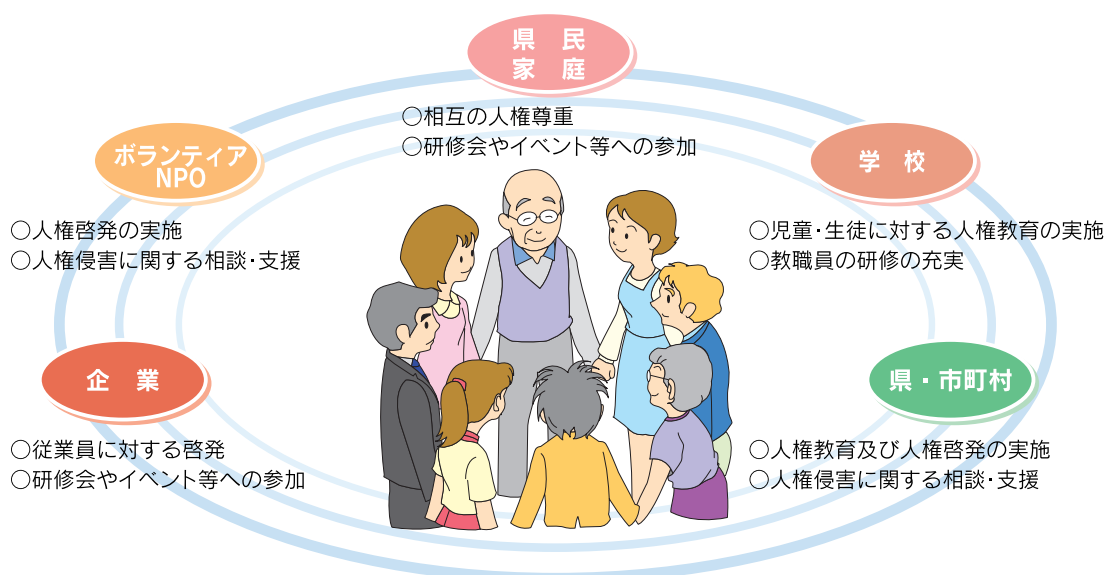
県民
家庭

○相互の人権尊重
○研修会やイベント等への参加

ボランティア
NPO

○人権啓発の実施
○人権侵害に関する相談・支援

学校

○児童・生徒に対する人権教育の実施
○教職員の研修の充実

企業

○従業員に対する啓発
○研修会やイベント等への参加

県・市町村

○人権教育及び人権啓発の実施
○人権侵害に関する相談・支援